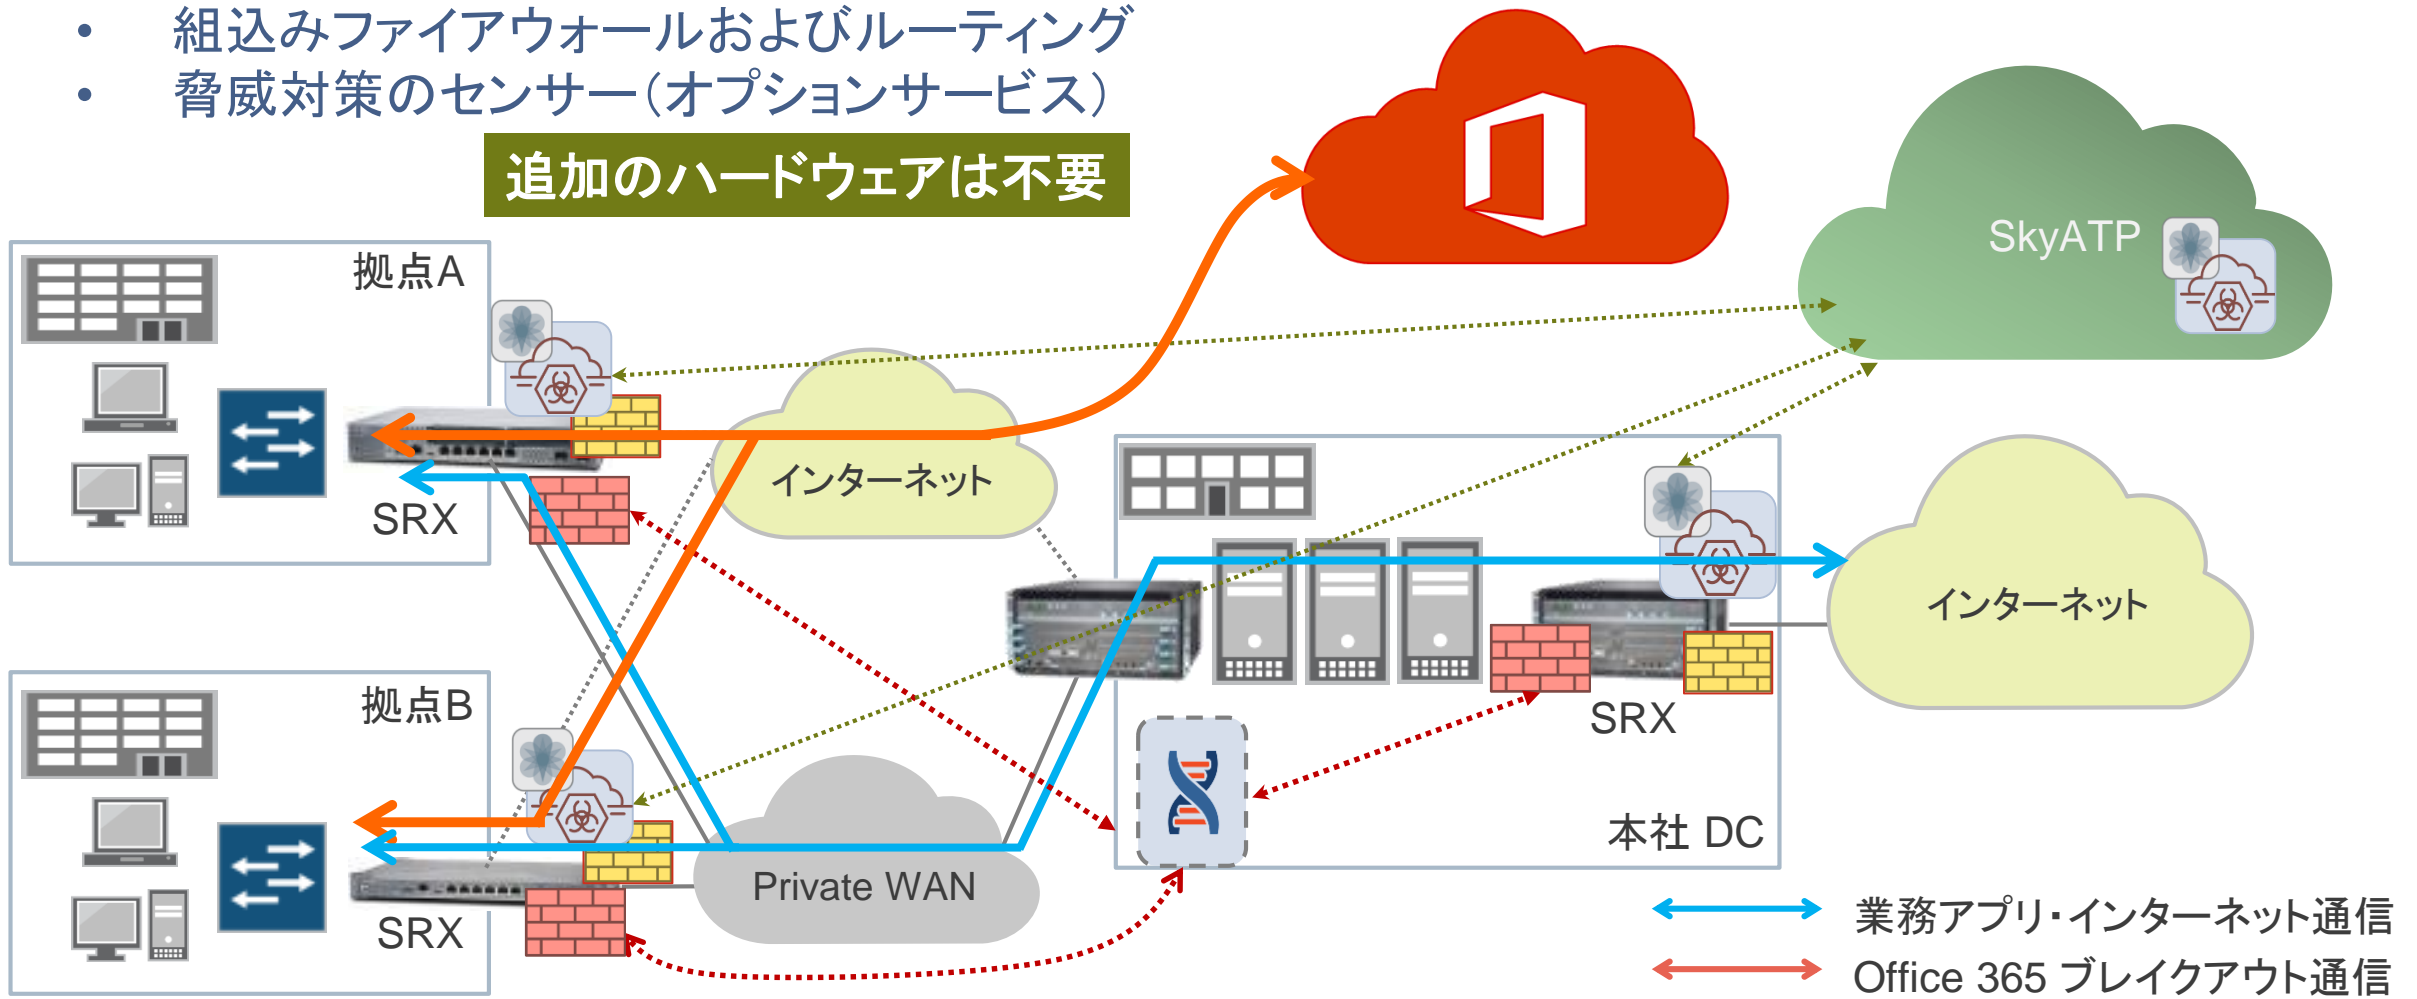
• 組込みファイアウォールおよびルーティング
• 脅威対策のセンサー（オプションサービス）

追加のハードウェアは不要

拠点A

SRX

インターネット

SkyATP

本社 DC

SRX

インターネット

拠点B

SRX

Private WAN

業務アプリ・インターネット通信

Office 365 ブレイクアウト通信